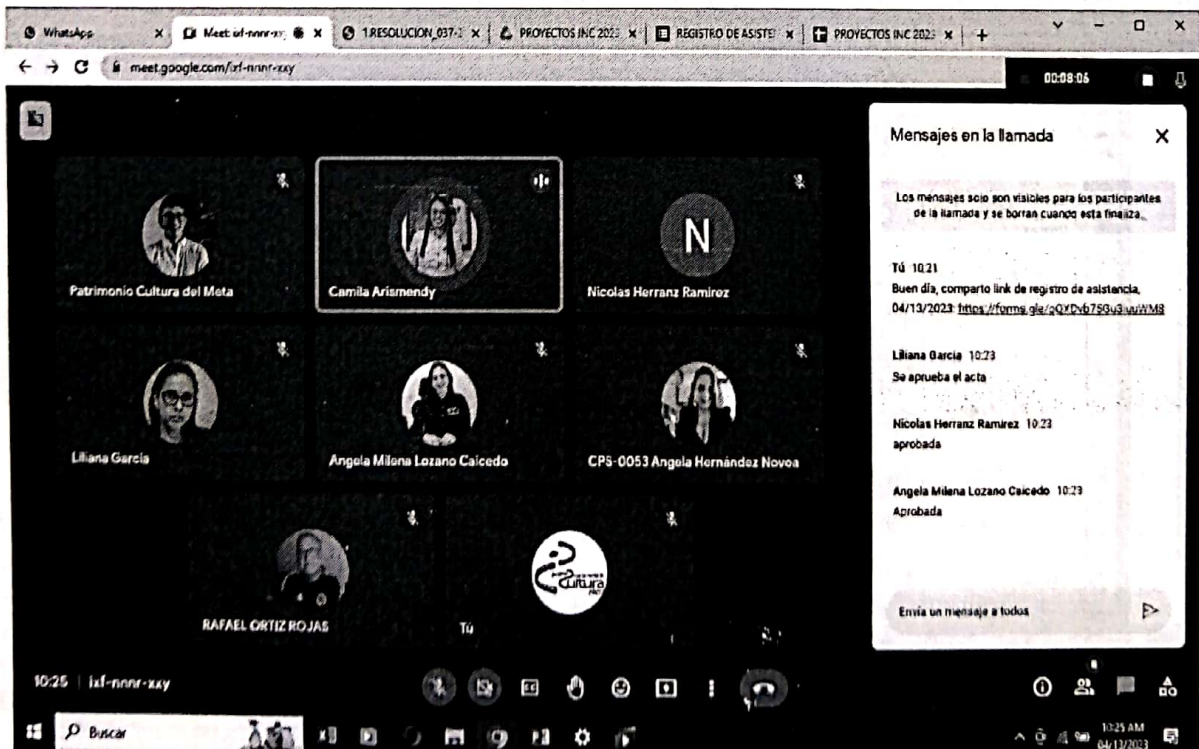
WhatsApp | Meet: ixf-nnnr-xxy | 1.RESOLUCION_037-2 | PROYECTOS INC 2023 | REGISTRO DE ASISTE | PROYECTOS INC 2023 | +

meet.google.com/ixf-nnnr-xxy

00:08:06

Patrimonio Cultura del Meta

Camila Arismendy

N

Nicolas Herranz Ramirez

Liliana Garcia

Angela Milena Lozano Caicedo

CPS-0053 Angela Hernández Novoa

RAFAEL ORTIZ ROJAS

Tú

Cultura

Mensajes en la llamada

Los mensajes solo son visibles para los participantes de la llamada y se borran cuando esta finaliza.

Tú 10:21
Buen día, comparto link de registro de asistencia, 04/13/2023 https://forms.gle/2QXDvb7SGu3uuWM8

Liliana Garcia 10:23
Se aprueba el acta

Nicolas Herranz Ramirez 10:23
aprobada

Angela Milena Lozano Caicedo 10:23
Aprobada

Envía un mensaje a todos

10:25 | ixf-nnnr-xxy

Buscar

10:25 AM
04/13/2023